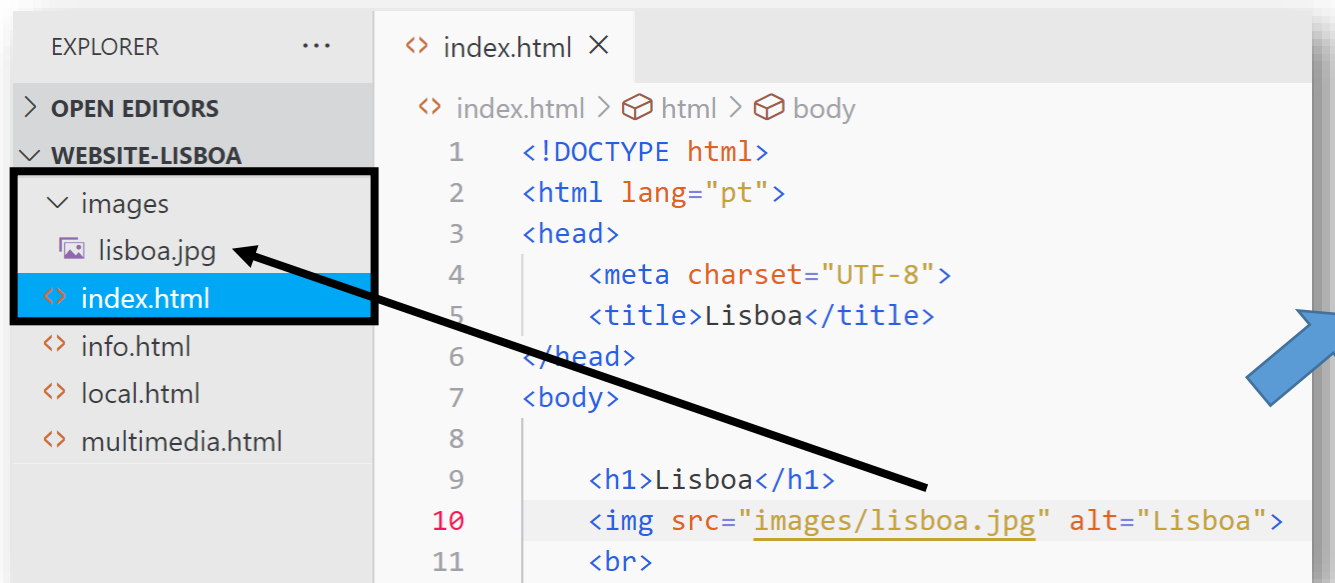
EXPLORER ···

> OPEN EDITORS

∨ WEBSITE-LISBOA

∨ images

lisboa.jpg

index.html

info.html

local.html

multimedia.html

index.html ×

index.html > html > body

1 <!DOCTYPE html>
2 <html lang="pt">
3 <head>
4 <meta charset="UTF-8">
5 <title>Lisboa</title>
6 </head>
7 <body>
8
9 <h1>Lisboa</h1>
10 <img src="images/lisboa.jpg" alt="Lisboa">
11 <br>